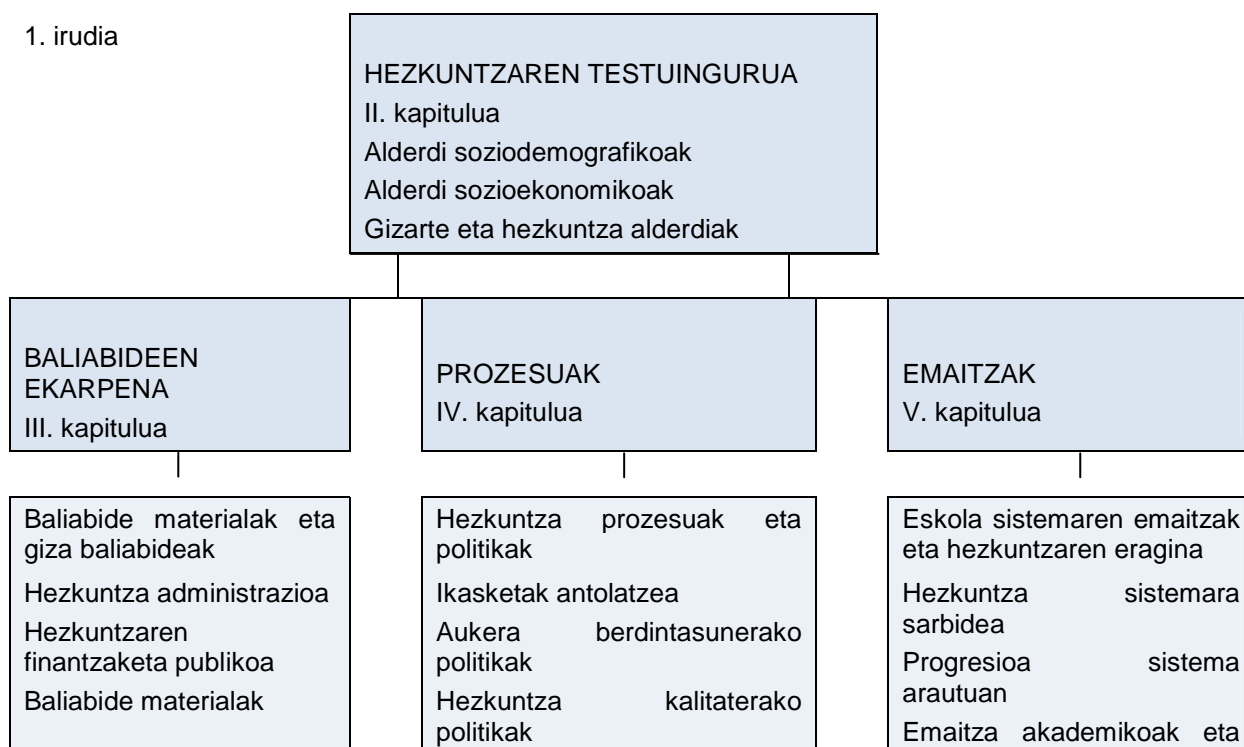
1. irudia

HEZKUNTZAREN TESTUINGURUA
II. kapitulua
Alderdi soziodemografikoak
Alderdi sozioekonomikoak
Gizarte eta hezkuntza alderdiak

BALIABIDEEN EKARPENA
III. kapitulua

PROZESUAK
IV. kapitulua

EMAITZAK
V. kapitulua

Baliabide materialak eta giza baliabideak
Hezkuntza administrazioa
Hezkuntzaren finantzaketa publikoa
Baliabide materialak

Hezkuntza prozesuak eta politikak
Ikasketak antolatzea
Aukera berdintasunerako politikak
Hezkuntza kalitaterako politikak

Eskola sistemaren emaitzak eta hezkuntzaren eragina
Hezkuntza sistemara sarbidea
Progresioa sistema arautuan
Emaitza akademikoak eta